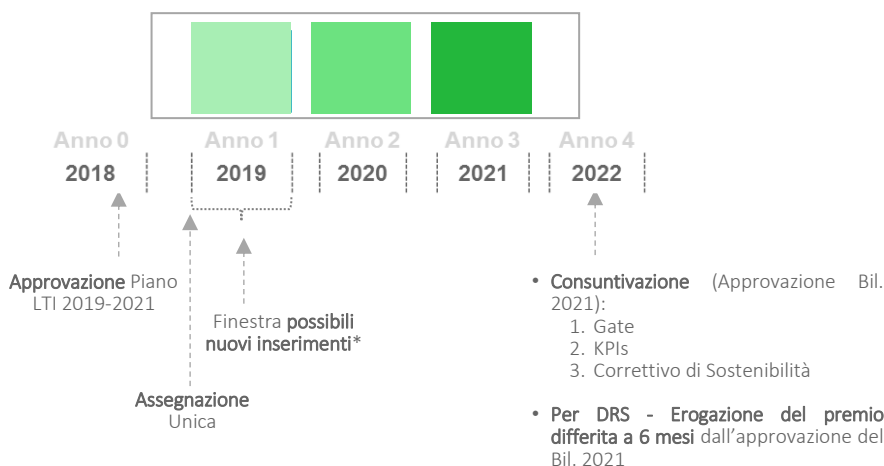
Anno 0
2018

Anno 1
2019

Anno 2
2020

Anno 3
2021

Anno 4
2022

Approvazione Piano LTI 2019-2021

Finestra possibili nuovi inserimenti*

Assegnazione Unica

• Consuntivazione (Approvazione Bil. 2021):
1. Gate
2. KPIs
3. Correttivo di Sostenibilità

• Per DRS - Erogazione del premio differita a 6 mesi dall'approvazione del Bil. 2021